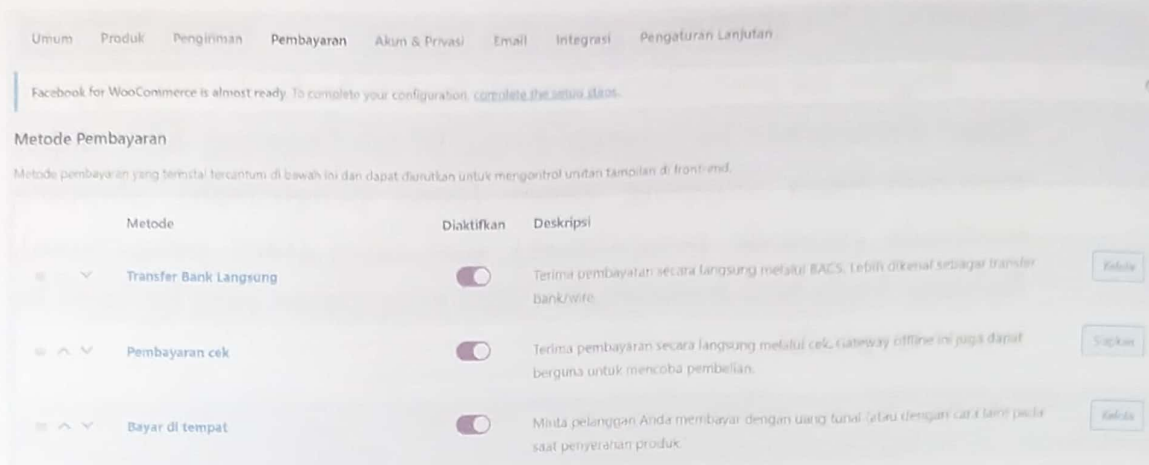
Umum Produk Pengiriman Pembayaran Akun & Privasi Email Integrasi Pengaturan Lanjutan

Facebook for WooCommerce is almost ready. To complete your configuration, complete the setup steps.

Metode Pembayaran

Metode pembayaran yang terinstal tercantum di bawah ini dan dapat diurutkan untuk mengontrol urutan tampilan di front-end.

| | Metode | Diaktifkan | Deskripsi | |
|---|---|---|---|---|
| | Transfer Bank Langsung | | Terima pembayaran secara langsung melalui BACS. Lebih dikenal sebagai transfer Bank/wire. | Kelola |
| | Pembayaran cek | | Terima pembayaran secara langsung melalui cek. Gateway offline ini juga dapat berguna untuk mencoba pembelian. | Siapkan |
| | Bayar di tempat | | Minta pelanggan Anda membayar dengan uang tunai (atau dengan cara lain) pada saat penyerahan produk. | Kelola |